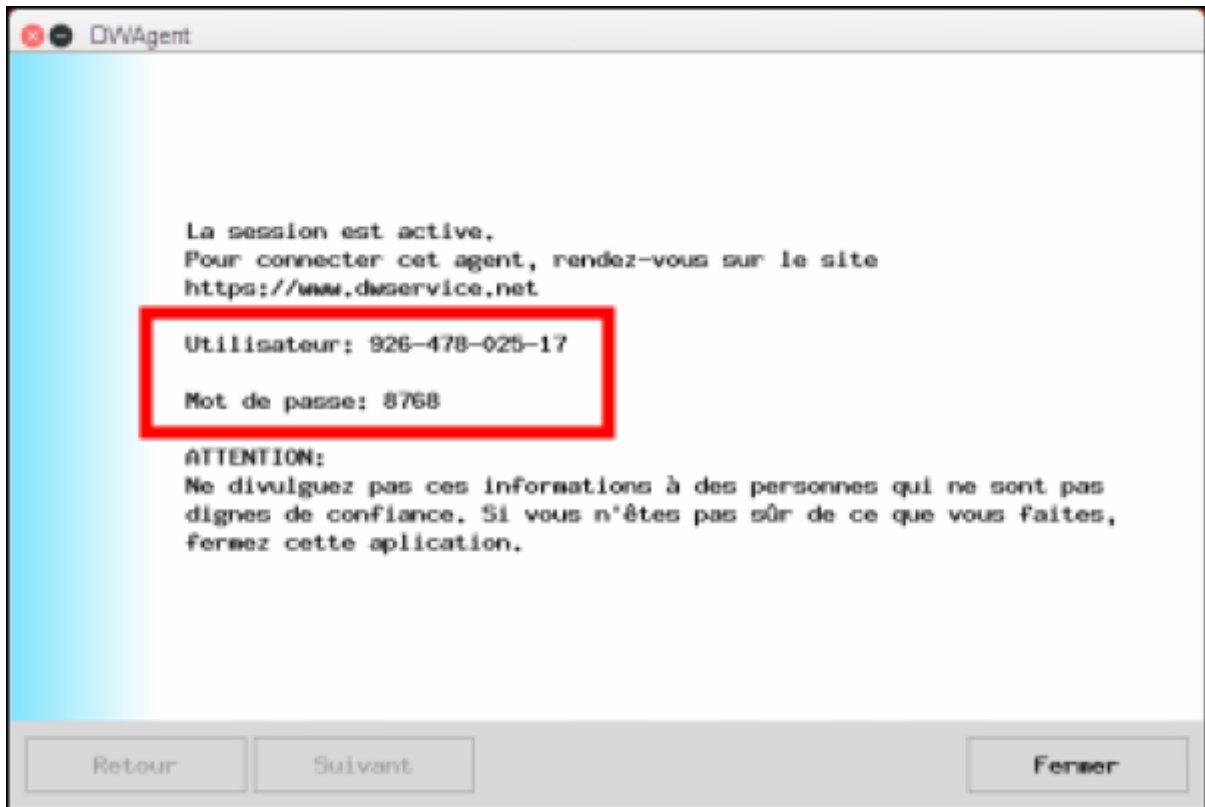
DWAgent

La session est active.
Pour connecter cet agent, rendez-vous sur le site
https://www.dwservice.net

Utilisateur: 926-478-025-17

Mot de passe: 8768

ATTENTION:
Ne divulguez pas ces informations à des personnes qui ne sont pas dignes de confiance. Si vous n'êtes pas sûr de ce que vous faites, fermez cette aplication.

Retour

Suivant

Fermer